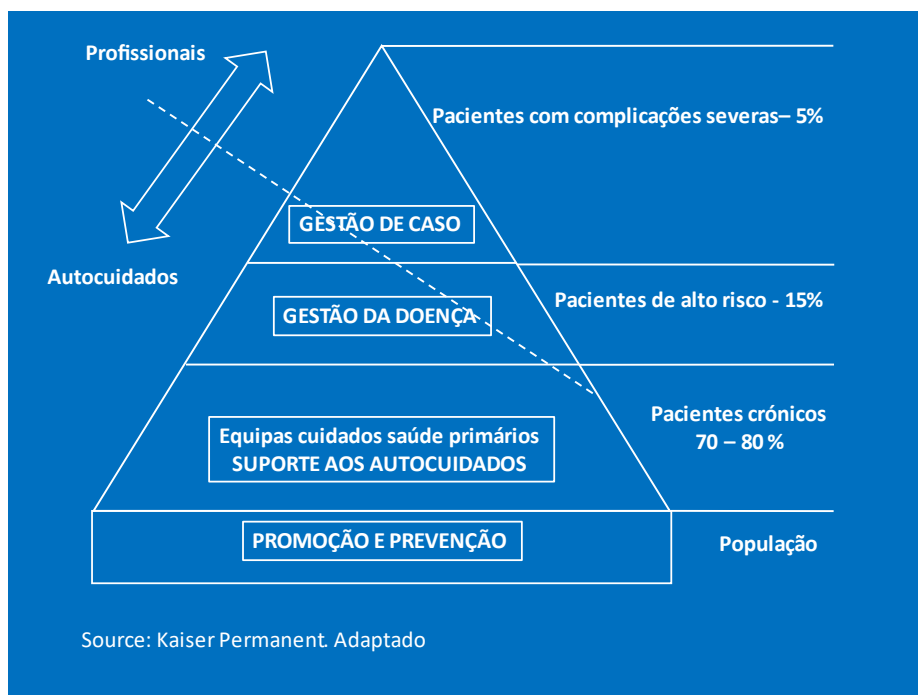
Profissionais

Autocuidados

Pacientes com complicações severas– 5%

GESTÃO DE CASO

GESTÃO DA DOENÇA

Pacientes de alto risco - 15%

Equipas cuidados saúde primários
SUPORTE AOS AUTOCUIDADOS

Pacientes crónicos
70 – 80 %

PROMOÇÃO E PREVENÇÃO

População

Source: Kaiser Permanent. Adaptado